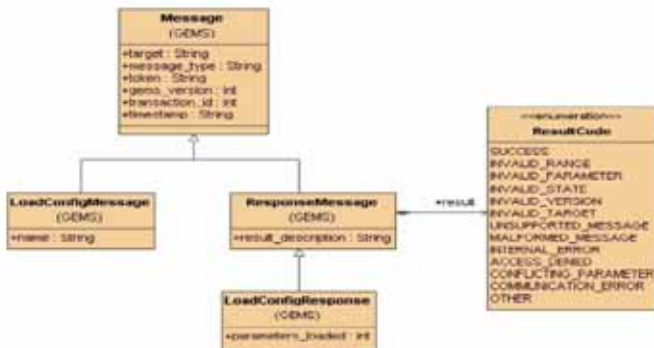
Message
(GEMS)
+target : String
+message_type : String
+token : String
+gems_version : int
+transaction_id : int
+timestamp : String

LoadConfigMessage
(GEMS)
+name : String

ResponseMessage
(GEMS)
+result_description : String

+result

<<enumeration>>
ResultCode
SUCCESS
INVALID_RANGE
INVALID_PARAMETER
INVALID_STATE
INVALID_VERSION
INVALID_TARGET
UNSUPPORTED_MESSAGE
MALFORMED_MESSAGE
INTERNAL_ERROR
ACCESS_DENIED
CONFLICTING_PARAMETER
COMMUNICATION_ERROR
OTHER

LoadConfigResponse
(GEMS)
+parameters_loaded : int